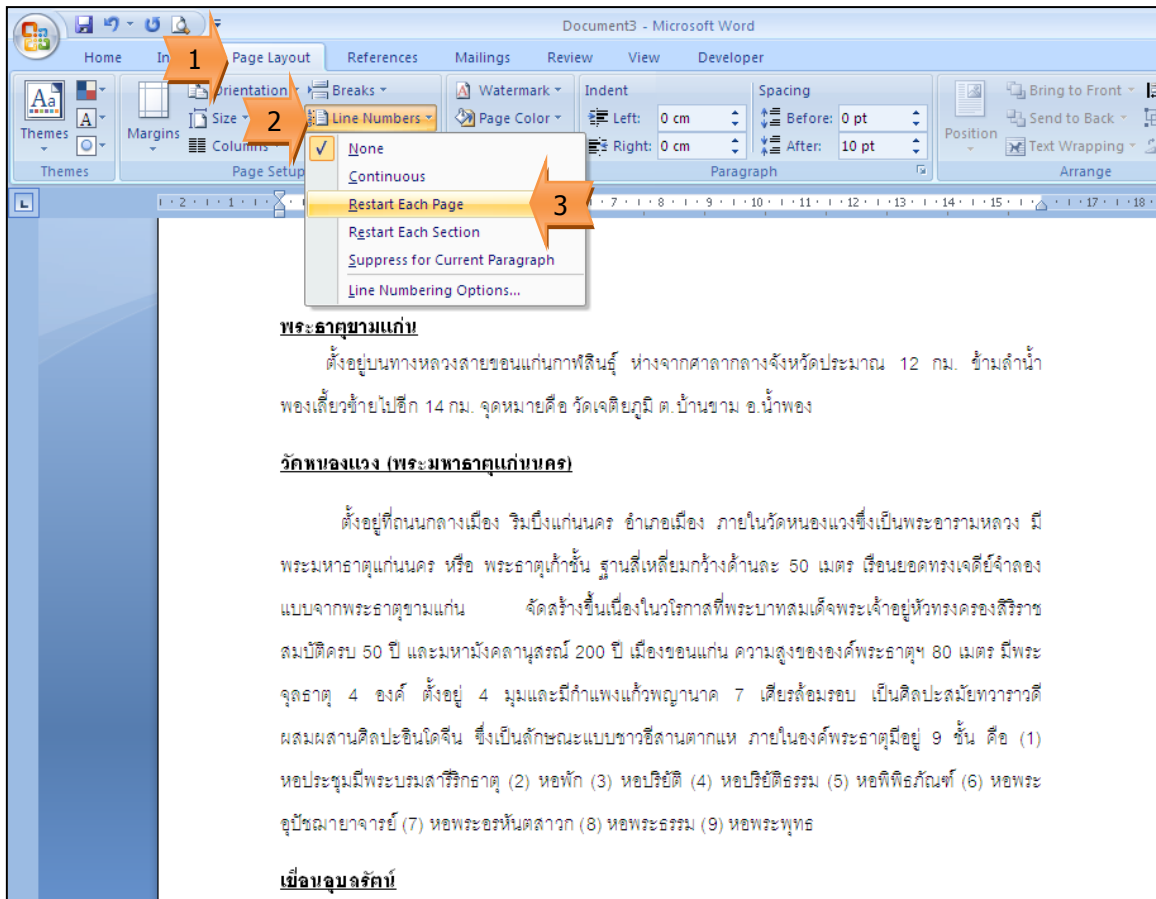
Document3 - Microsoft Word

Home In 1 Page Layout References Mailings Review View Developer

Themes Margins Orientation Size Columns Breaks 2 Line Numbers Watermark Page Color Indent Left: 0 cm Right: 0 cm Spacing Before: 0 pt After: 10 pt Position Bring to Front Send to Back Text Wrapping

Themes Page Setup Paragraph Arrange

None
Continuous
Restart Each Page 3
Restart Each Section
Suppress for Current Paragraph
Line Numbering Options...

พระธาตุขามแก่น

ตั้งอยู่บนทางหลวงสายขอนแก่นกาฬสินธุ์ ห่างจากศาลากลางจังหวัดประมาณ 12 กม. ข้ามลำน้ำพองเลี้ยวซ้ายไปอีก 14 กม. จุดหมายคือ วัดเจติยภูมิ ต.บ้านขาม อ.น้ำพอง

วัดหนองแวง (พระมหาธาตุแก่นนคร)

ตั้งอยู่ที่ถนนกลางเมือง ริมบึงแก่นนคร อำเภอเมือง ภายในวัดหนองแวงซึ่งเป็นพระอารามหลวง มีพระมหาธาตุแก่นนคร หรือ พระธาตุเก้าชั้น ฐานสี่เหลี่ยมกว้างด้านละ 50 เมตร เรือนยอดทรงเจดีย์จำลองแบบจากพระธาตุขามแก่น จัดสร้างขึ้นเนื่องในวโรกาสที่พระบาทสมเด็จพระเจ้าอยู่หัวทรงครองสิริราชสมบัติครบ 50 ปี และมหามังคลานุสรณ์ 200 ปี เมืองขอนแก่น ความสูงขององค์พระธาตุฯ 80 เมตร มีพระจุลธาตุ 4 องค์ ตั้งอยู่ 4 มุมและมีกำแพงแก้วพญานาค 7 เศียรล้อมรอบ เป็นศิลปะสมัยทวาราวดีผสมผสานศิลปะอินโดจีน ซึ่งเป็นลักษณะแบบชาวอีสานตากแห ภายในองค์พระธาตุมีอยู่ 9 ชั้น คือ (1) หอประชุมมีพระบรมสารีริกธาตุ (2) หอพัก (3) หอปริยัติ (4) หอปริยัติธรรม (5) หอพิพิธภัณฑ์ (6) หอพระอุปัชฌายาจารย์ (7) หอพระอรหันตสาวก (8) หอพระธรรม (9) หอพระพุทธ

เขื่อนอุบลรัตน์